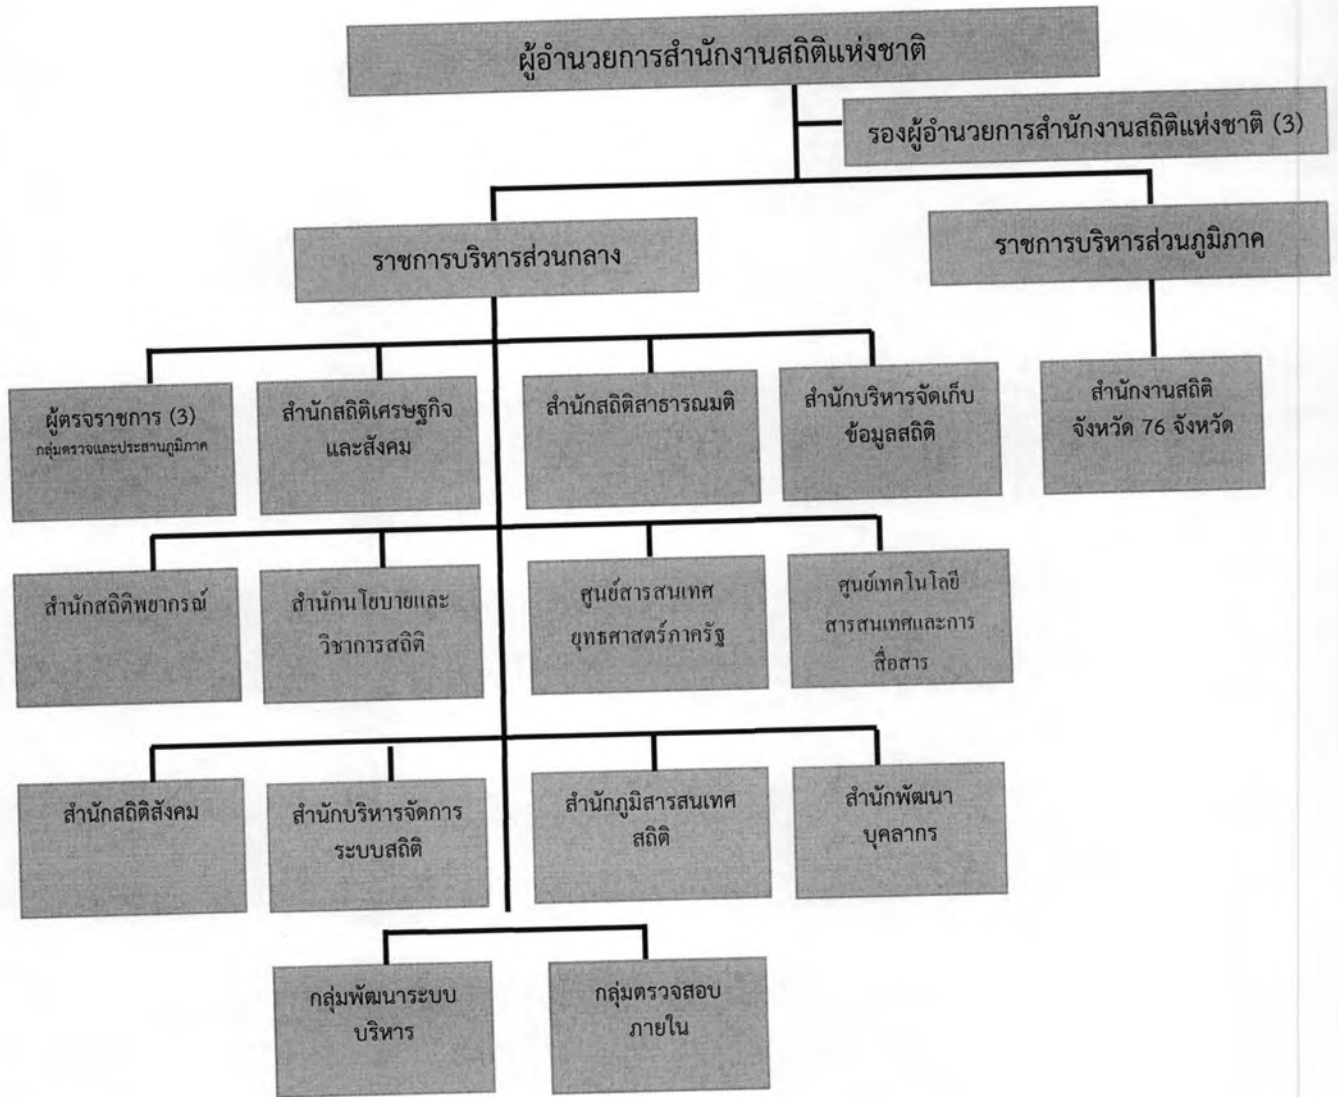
ผู้อำนวยการสำนักงานสถิติแห่งชาติ

รองผู้อำนวยการสำนักงานสถิติแห่งชาติ (3)

ราชการบริหารส่วนกลาง

ราชการบริหารส่วนภูมิภาค

ผู้ตรวจราชการ (3)
กลุ่มตรวจและประสานภูมิภาค

สำนักสถิติเศรษฐกิจและสังคม

สำนักสถิติสาธารณมติ

สำนักบริหารจัดเก็บข้อมูลสถิติ

สำนักงานสถิติจังหวัด 76 จังหวัด

สำนักสถิติพยากรณ์

สำนักนโยบายและวิชาการสถิติ

ศูนย์สารสนเทศยุทธศาสตร์ภาครัฐ

ศูนย์เทคโนโลยีสารสนเทศและการสื่อสาร

สำนักสถิติสังคม

สำนักบริหารจัดการระบบสถิติ

สำนักภูมิสารสนเทศสถิติ

สำนักพัฒนาบุคลากร

กลุ่มพัฒนาระบบบริหาร

กลุ่มตรวจสอบภายใน